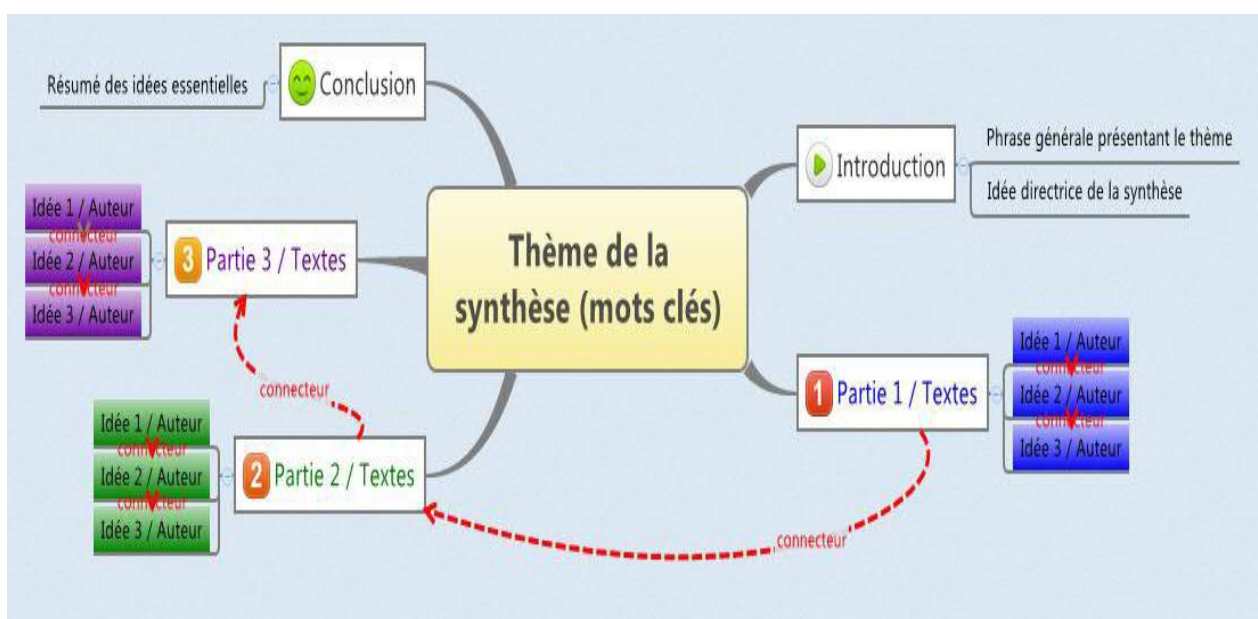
Résumé des idées essentielles

Conclusion

Introduction

Phrase générale présentant le thème

Idée directrice de la synthèse

Thème de la synthèse (mots clés)

Idée 1 / Auteur
connecteur
Idée 2 / Auteur
connecteur
Idée 3 / Auteur

3 Partie 3 / Textes

connecteur

Idée 1 / Auteur
connecteur
Idée 2 / Auteur
connecteur
Idée 3 / Auteur

2 Partie 2 / Textes

1 Partie 1 / Textes

Idée 1 / Auteur
connecteur
Idée 2 / Auteur
connecteur
Idée 3 / Auteur

connecteur